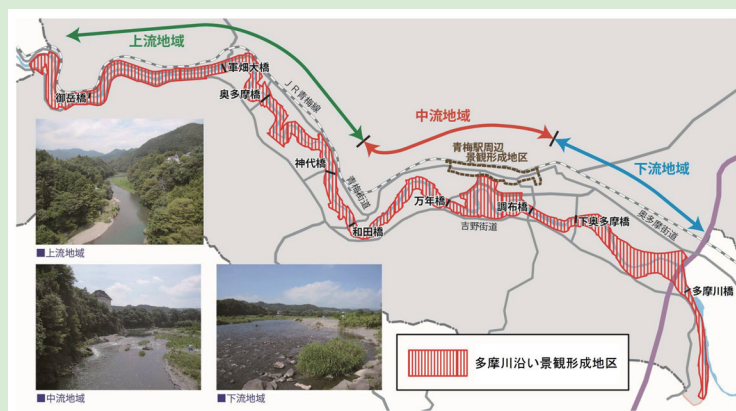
上流地域

中流地域

下流地域

軍畑大橋

奥多摩橋

御岳橋

JR青梅線

神代橋

青梅街道

青梅駅周辺
景観形成地区

和田橋

万年橋

調布橋

下奥多摩橋

吉野街道

奥多摩街道

多摩川橋

■上流地域

■中流地域

■下流地域

多摩川沿い景観形成地区